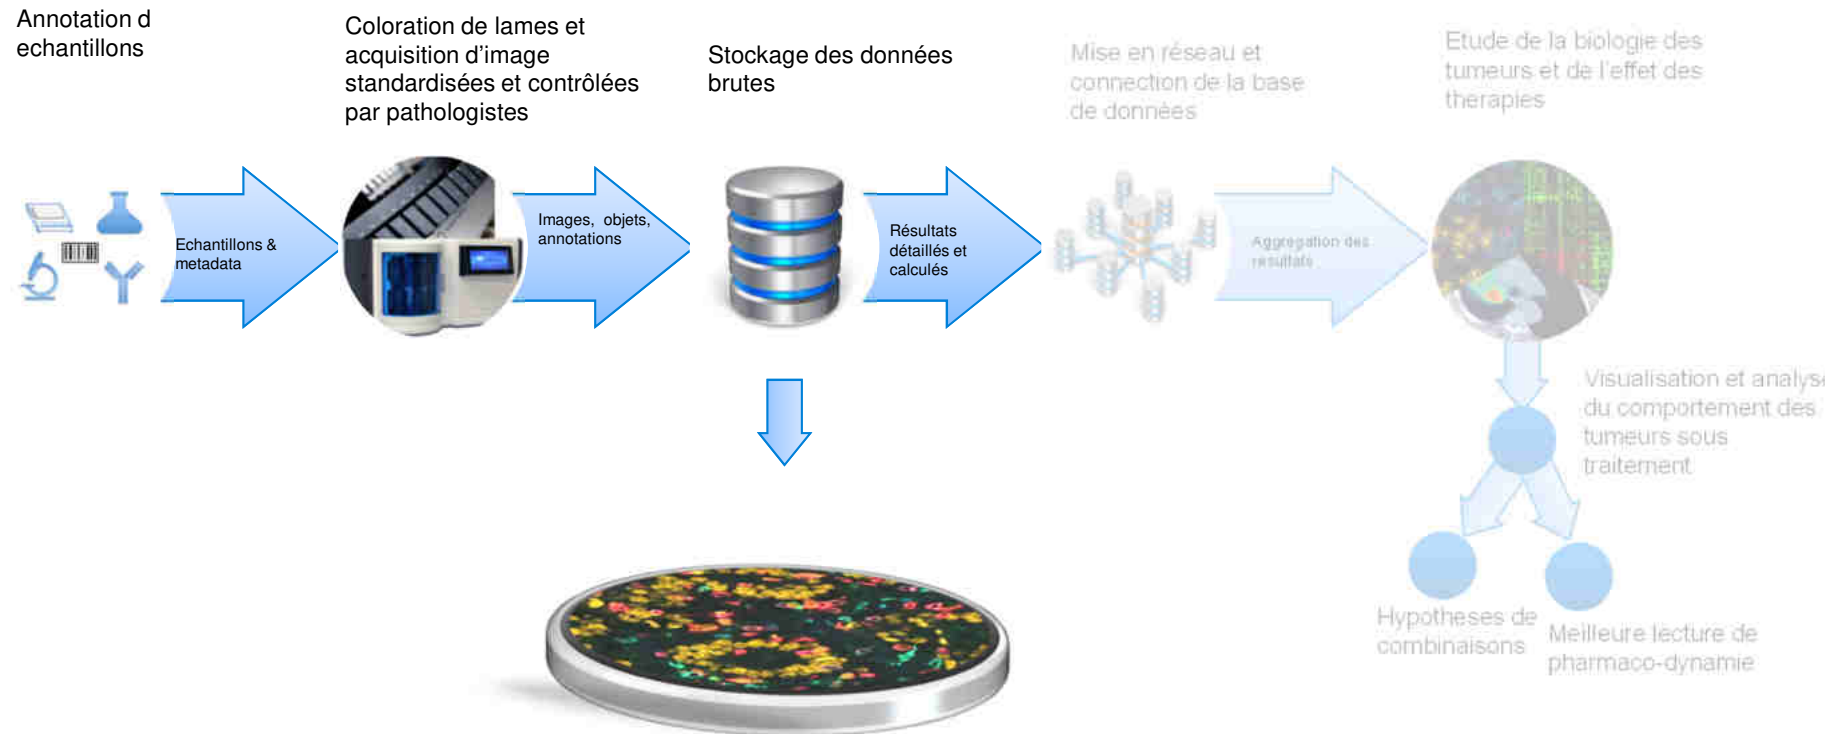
Annotation d echantillons

Coloration de lames et acquisition d'image standardisées et contrôlées par pathologistes

Stockage des données brutes

Mise en réseau et connection de la base de données

Etude de la biologie des tumeurs et de l'effet des therapies

Echantillons & metadata

Images, objets, annotations

Résultats détaillés et calculés

Aggregation des resultats

Visualisation et analys du comportement des tumeurs sous traitement

Hypotheses de combinaisons

Meilleure lecture de pharmaco-dynamie